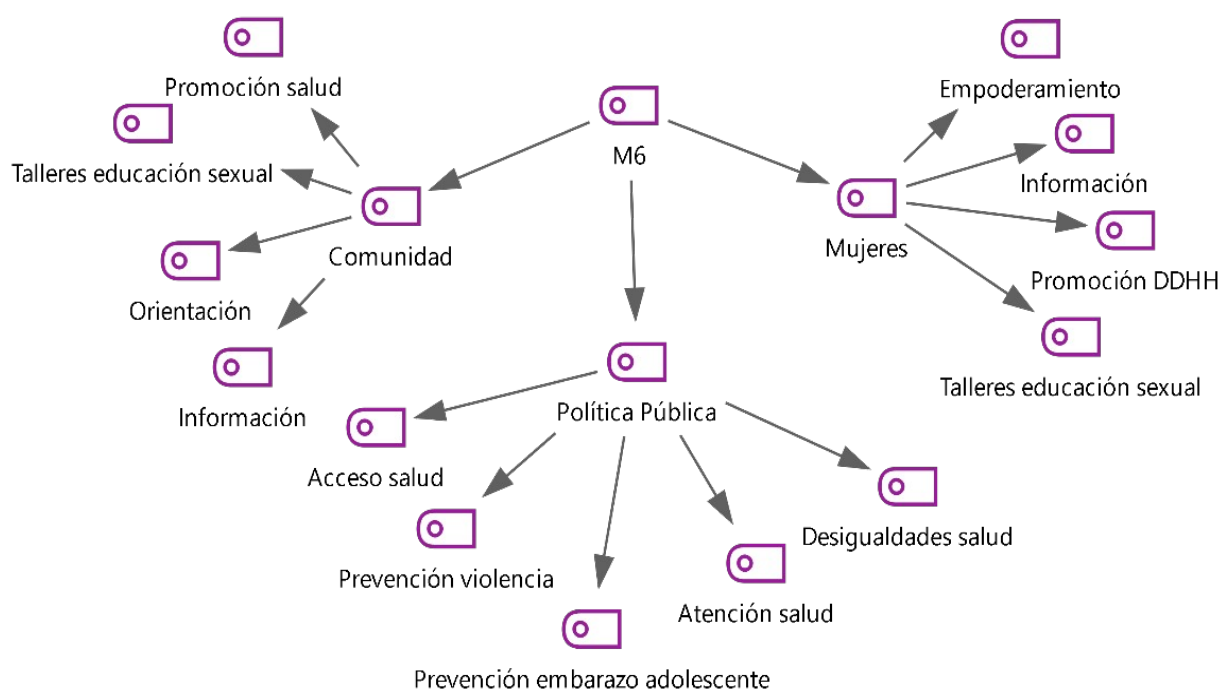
M6

Comunidad

Promoción salud

Talleres educación sexual

Orientación

Información

Mujeres

Empoderamiento

Información

Promoción DDHH

Talleres educación sexual

Política Pública

Acceso salud

Prevención violencia

Prevención embarazo adolescente

Atención salud

Desigualdades salud